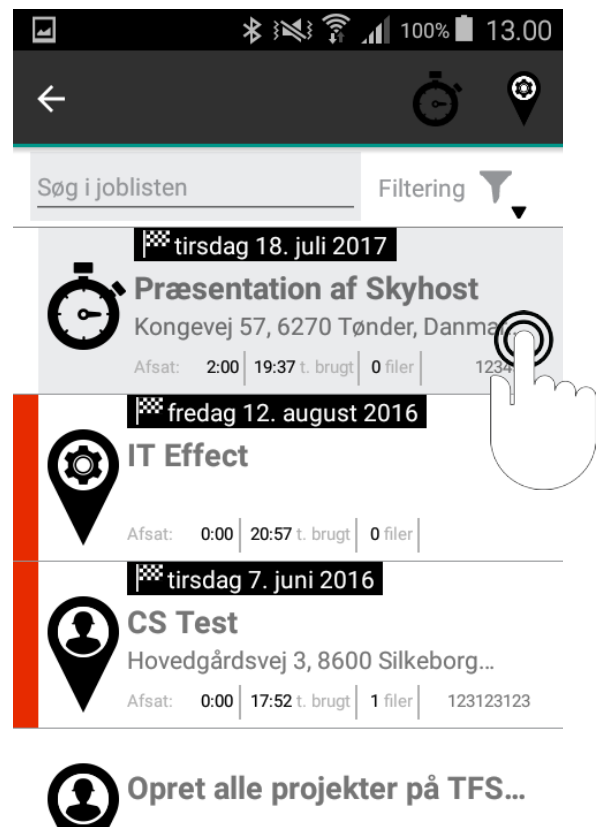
100% 13.00

Søg i joblisten

Filtering

tirsdag 18. juli 2017

Præsentation af Skyhost

Kongevej 57, 6270 Tønder, Danma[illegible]

Afsat: 2:00 | 19:37 t. brugt | 0 filer | 1234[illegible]

fredag 12. august 2016

IT Effect

Afsat: 0:00 | 20:57 t. brugt | 0 filer |

tirsdag 7. juni 2016

CS Test

Hovedgårdsvej 3, 8600 Silkeborg...

Afsat: 0:00 | 17:52 t. brugt | 1 filer | 123123123

Opret alle projekter på TFS...